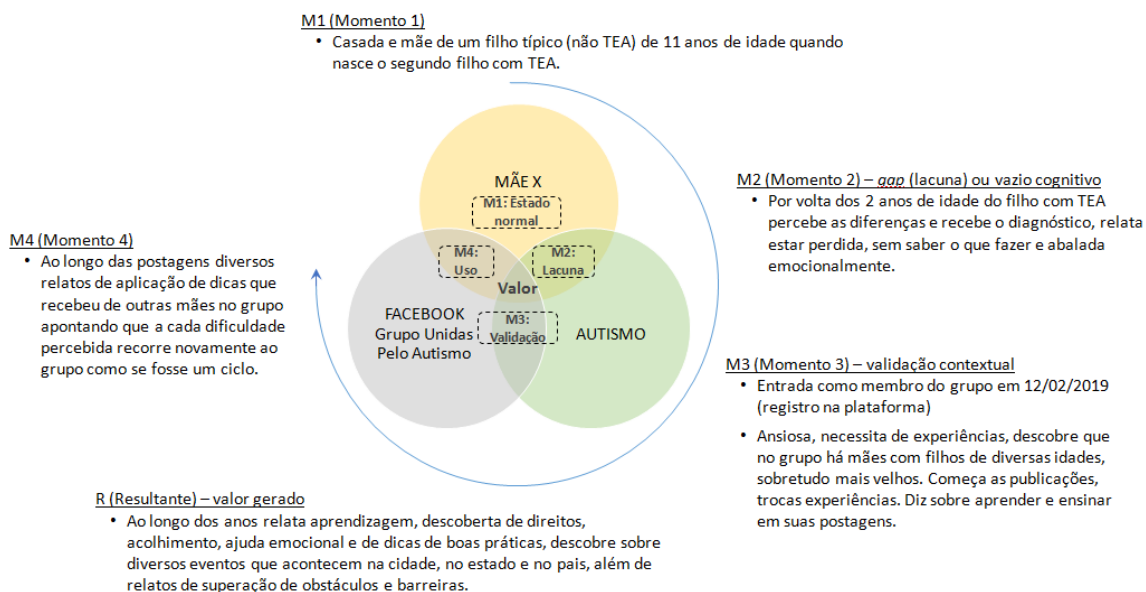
M1 (Momento 1)

• Casada e mãe de um filho típico (não TEA) de 11 anos de idade quando nasce o segundo filho com TEA.

MÃE X

M1: Estado normal

M2 (Momento 2) – gap (lacuna) ou vazio cognitivo

• Por volta dos 2 anos de idade do filho com TEA percebe as diferenças e recebe o diagnóstico, relata estar perdida, sem saber o que fazer e abalada emocionalmente.

M4 (Momento 4)

• Ao longo das postagens diversos relatos de aplicação de dicas que recebeu de outras mães no grupo apontando que a cada dificuldade percebida recorre novamente ao grupo como se fosse um ciclo.

M4: Uso

M2: Lacuna

Valor

FACEBOOK Grupo Unidas Pelo Autismo

M3: Validação

AUTISMO

M3 (Momento 3) – validação contextual

• Entrada como membro do grupo em 12/02/2019 (registro na plataforma)

• Ansiosa, necessita de experiências, descobre que no grupo há mães com filhos de diversas idades, sobretudo mais velhos. Começa as publicações, trocas experiências. Diz sobre aprender e ensinar em suas postagens.

R (Resultante) – valor gerado

• Ao longo dos anos relata aprendizagem, descoberta de direitos, acolhimento, ajuda emocional e de dicas de boas práticas, descobre sobre diversos eventos que acontecem na cidade, no estado e no pais, além de relatos de superação de obstáculos e barreiras.